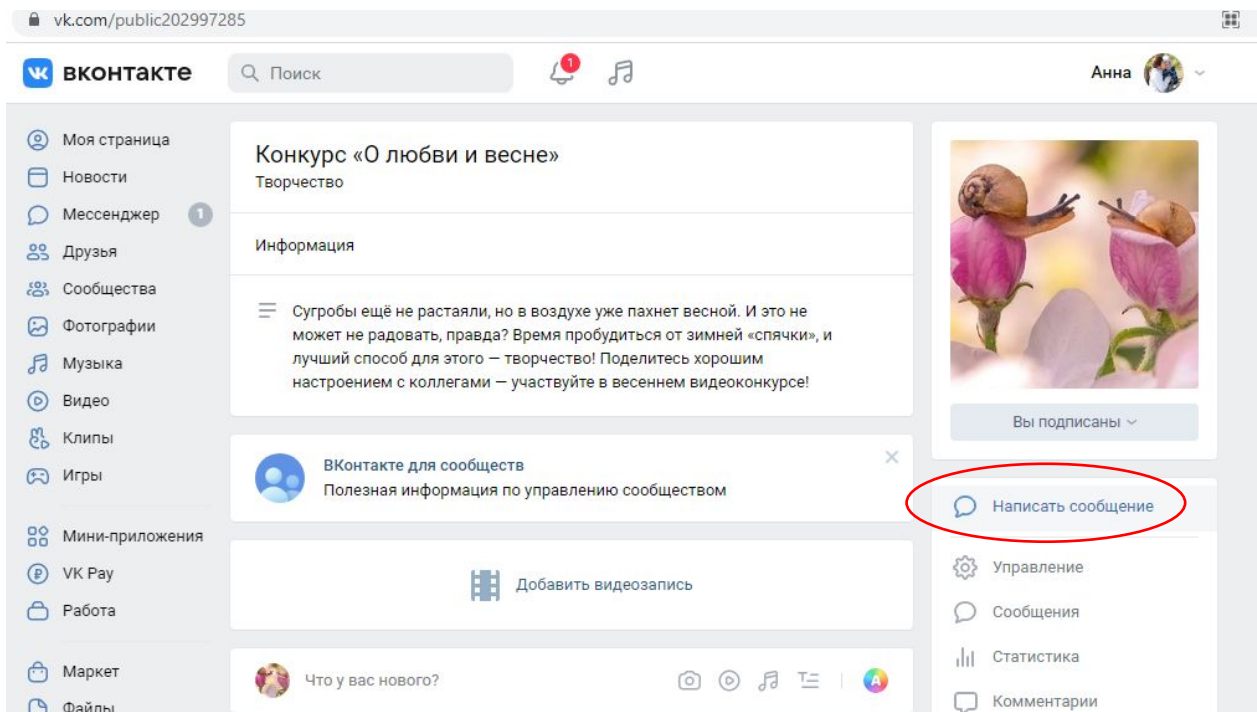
vk.com/public202997285

вконтакте
Поиск
1
Анна

Моя страница
Новости
Мессенджер 1
Друзья
Сообщества
Фотографии
Музыка
Видео
Клипы
Игры

Мини-приложения
VK Pay
Работа

Маркет
Файлы

Конкурс «О любви и весне»
Творчество

Информация

Сугробы ещё не растаяли, но в воздухе уже пахнет весной. И это не может не радовать, правда? Время пробудиться от зимней «спячки», и лучший способ для этого — творчество! Поделитесь хорошим настроением с коллегами — участвуйте в весеннем видеоконкурсе!

ВКонтакте для сообществ
Полезная информация по управлению сообществом

Добавить видеозапись

Что у вас нового?

Вы подписаны

Написать сообщение

Управление
Сообщения
Статистика
Комментарии